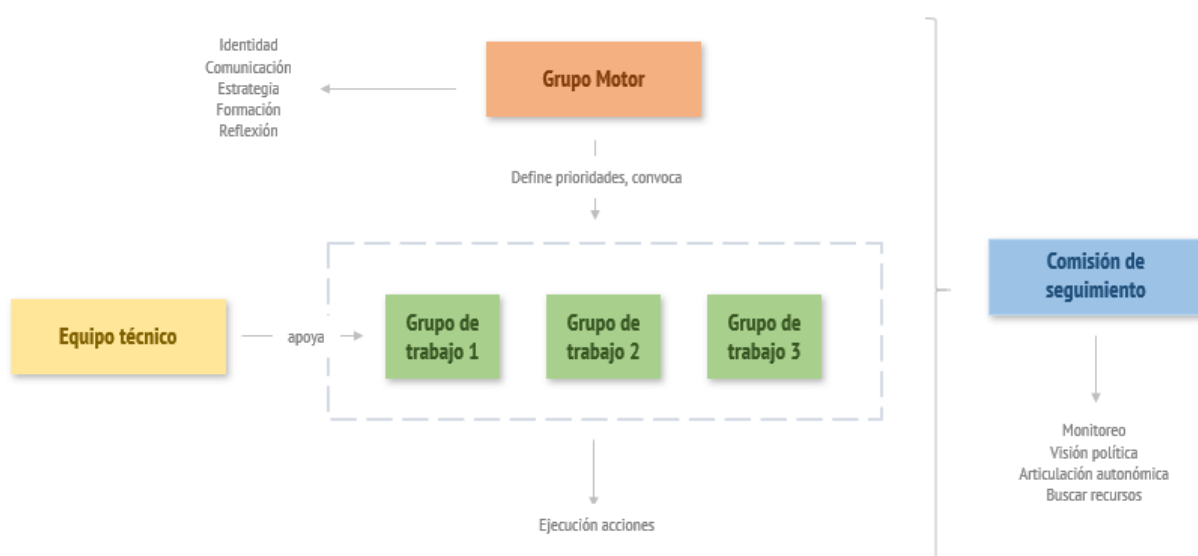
Identidad
Comunicación
Estrategia
Formación
Reflexión

Grupo Motor

Define prioridades, convoca

Equipo técnico

apoya

Grupo de trabajo 1

Grupo de trabajo 2

Grupo de trabajo 3

Ejecución acciones

Comisión de seguimiento

Monitoreo
Visión política
Articulación autonómica
Buscar recursos